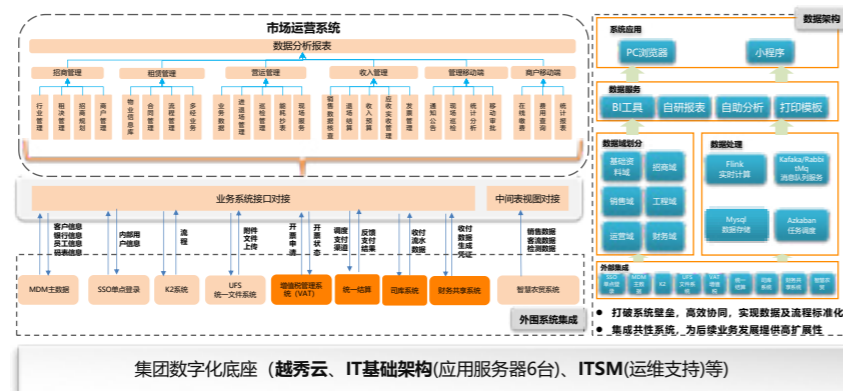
市场运营系统

数据分析报表

招商管理
行业管理
租决管理
招商规划
商户管理

租赁管理
物业信息库
合同管理
客商管理
多经业务

营运管理
业务数据
巡场管理
巡检管理
能耗分析
现场服务

收入管理
营业数据管理
退场结算
收入预算
应收实收管理
发票管理

营销移动端
通知公告
现场巡检
统计分析
移动审批

商户移动端
在线缴费
费用查询
统计报表

业务系统接口对接

中间表视图对接

客户信息
银行信息
员工信息
预算信息

内部用户信息

流程

附件
文件
上传

开票申请

开票状态

调度
支付
渠道

反馈
支付
结果

收付
流水
数据

收付
数据
生成
凭证

销售数据
客流数据
检测数据

MDM主数据

SSO单点登录

K2系统

UFS
统一文件系统

增值税管理系统（VAT）

统一结算

司库系统

财务共享系统

智慧农贸系统

外围系统集成

数据架构

系统应用

PC浏览器

小程序

数据服务

BI工具

自研报表

自助分析

打印模板

数据域划分

基础资料域

招商域

销售域

工程域

运营域

财务域

数据处理

Flink
实时计算

Kafaka/Rabbit Mq
消息队列服务

Mysql
数据存储

Azkaban
任务调度

外部集成

单点登录
MDM主数据
K2
UFS文件系统
VAT增值税
统一结算
司库系统
财务共享系统
智慧农贸

● 打破系统壁垒，高效协同，实现数据及流程标准化

● 集成共性系统，为后续业务发展提供高扩展性

集团数字化底座（越秀云、IT基础架构(应用服务器6台)、ITSM(运维支持)等）